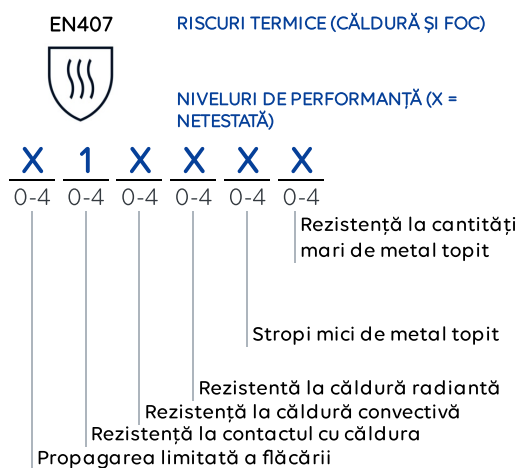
EN407

RISCURI TERMICE (CĂLDURĂ ȘI FOC)

NIVELURI DE PERFORMANȚĂ (X = NETESTATĂ)

| X | 1 | X | X | X | X |
|---|---|---|---|---|---|
| 0-4 | 0-4 | 0-4 | 0-4 | 0-4 | 0-4 |

Rezistență la cantități mari de metal topit

Stropi mici de metal topit

Rezistentă la căldură radiantă

Rezistență la căldură convectivă

Rezistență la contactul cu căldura

Propagarea limitată a flăcării